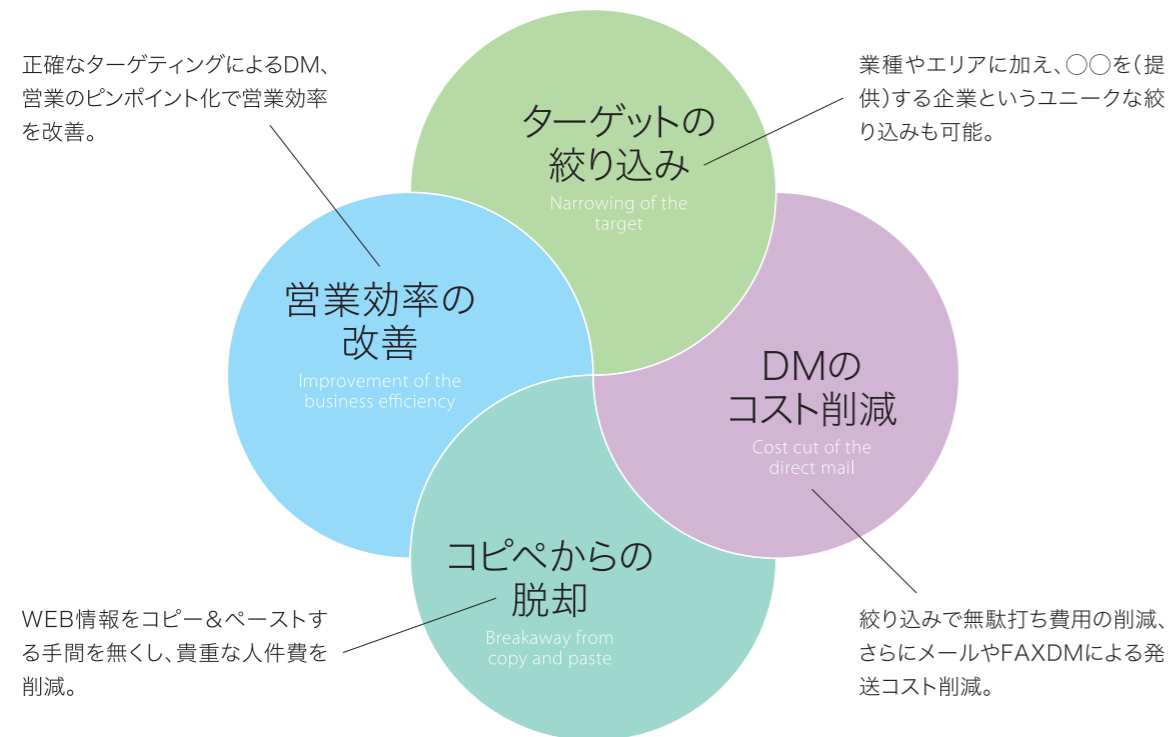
正確なターゲティングによるDM、営業のピンポイント化で営業効率を改善。

ターゲットの絞り込み
Narrowing of the target

業種やエリアに加え、◯◯を（提供）する企業というユニークな絞り込みも可能。

営業効率の改善
Improvement of the business efficiency

DMのコスト削減
Cost cut of the direct mail

コピペからの脱却
Breakaway from copy and paste

WEB情報をコピー＆ペーストする手間を無くし、貴重な人件費を削減。

絞り込みで無駄打ち費用の削減、さらにメールやFAXDMによる発送コスト削減。